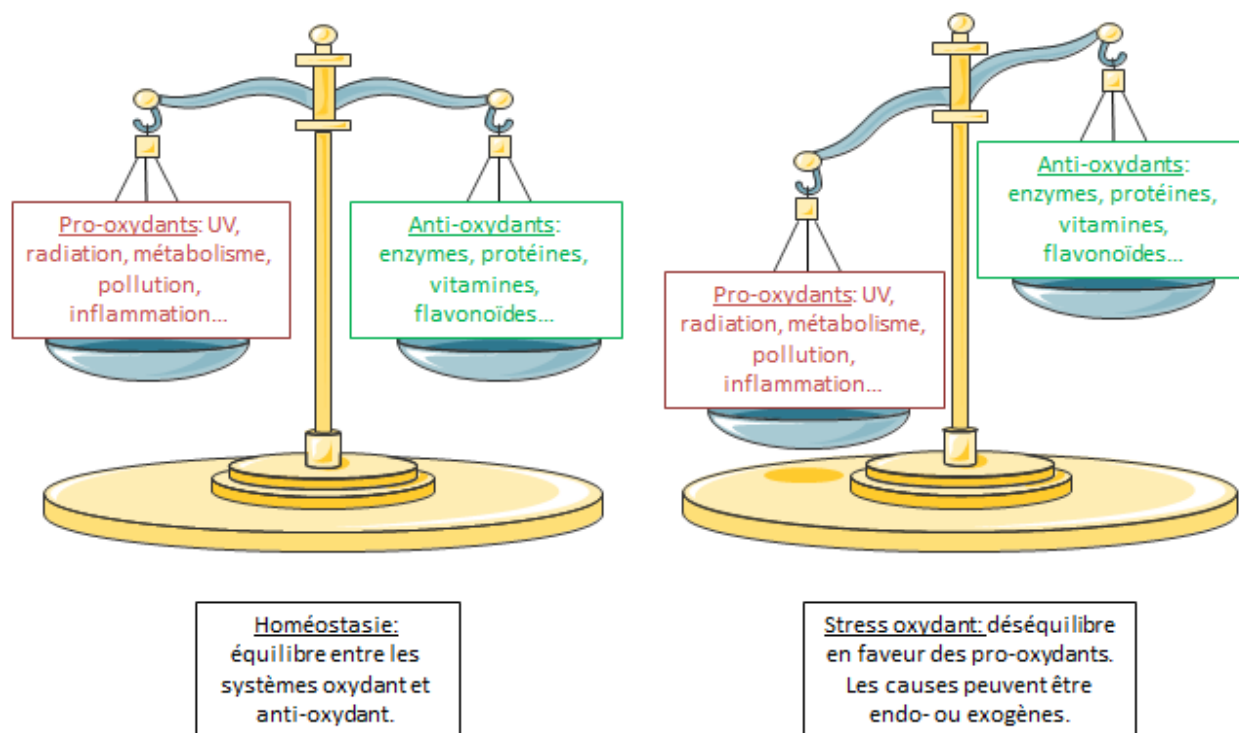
Pro-oxydants: UV, radiation, métabolisme, pollution, inflammation...

Anti-oxydants: enzymes, protéines, vitamines, flavonoïdes...

Anti-oxydants: enzymes, protéines, vitamines, flavonoïdes...

Pro-oxydants: UV, radiation, métabolisme, pollution, inflammation...

Homéostasie: équilibre entre les systèmes oxydant et anti-oxydant.

Stress oxydant: déséquilibre en faveur des pro-oxydants. Les causes peuvent être endo- ou exogènes.